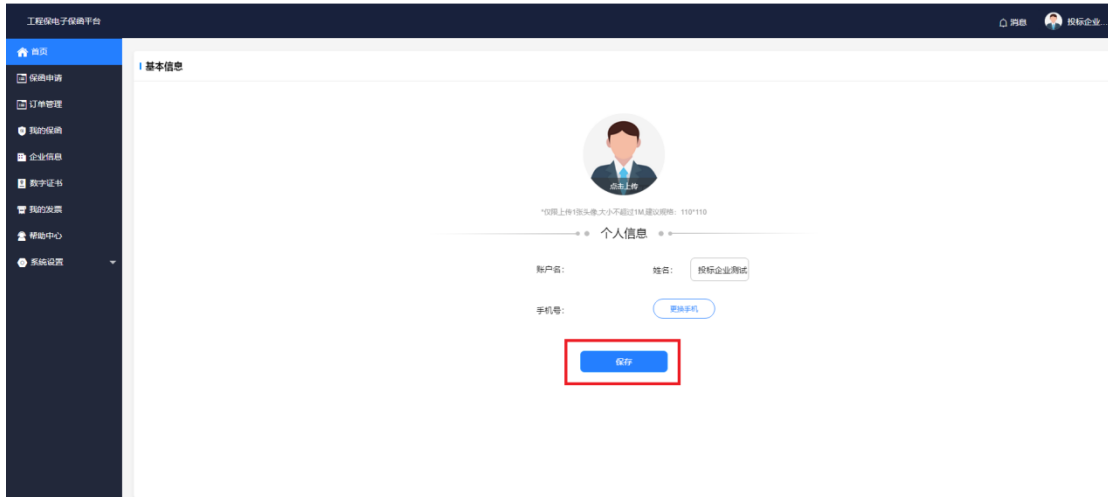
工程保电子保函平台

消息 投标企业...

首页
保函申请
订单管理
我的保函
企业信息
数字证书
我的发票
帮助中心
系统设置

基本信息

点击上传

*仅限上传1张头像,大小不超过1M,建议规格：110*110

个人信息

账户名:

姓名: 投标企业测试

手机号:

更换手机

保存